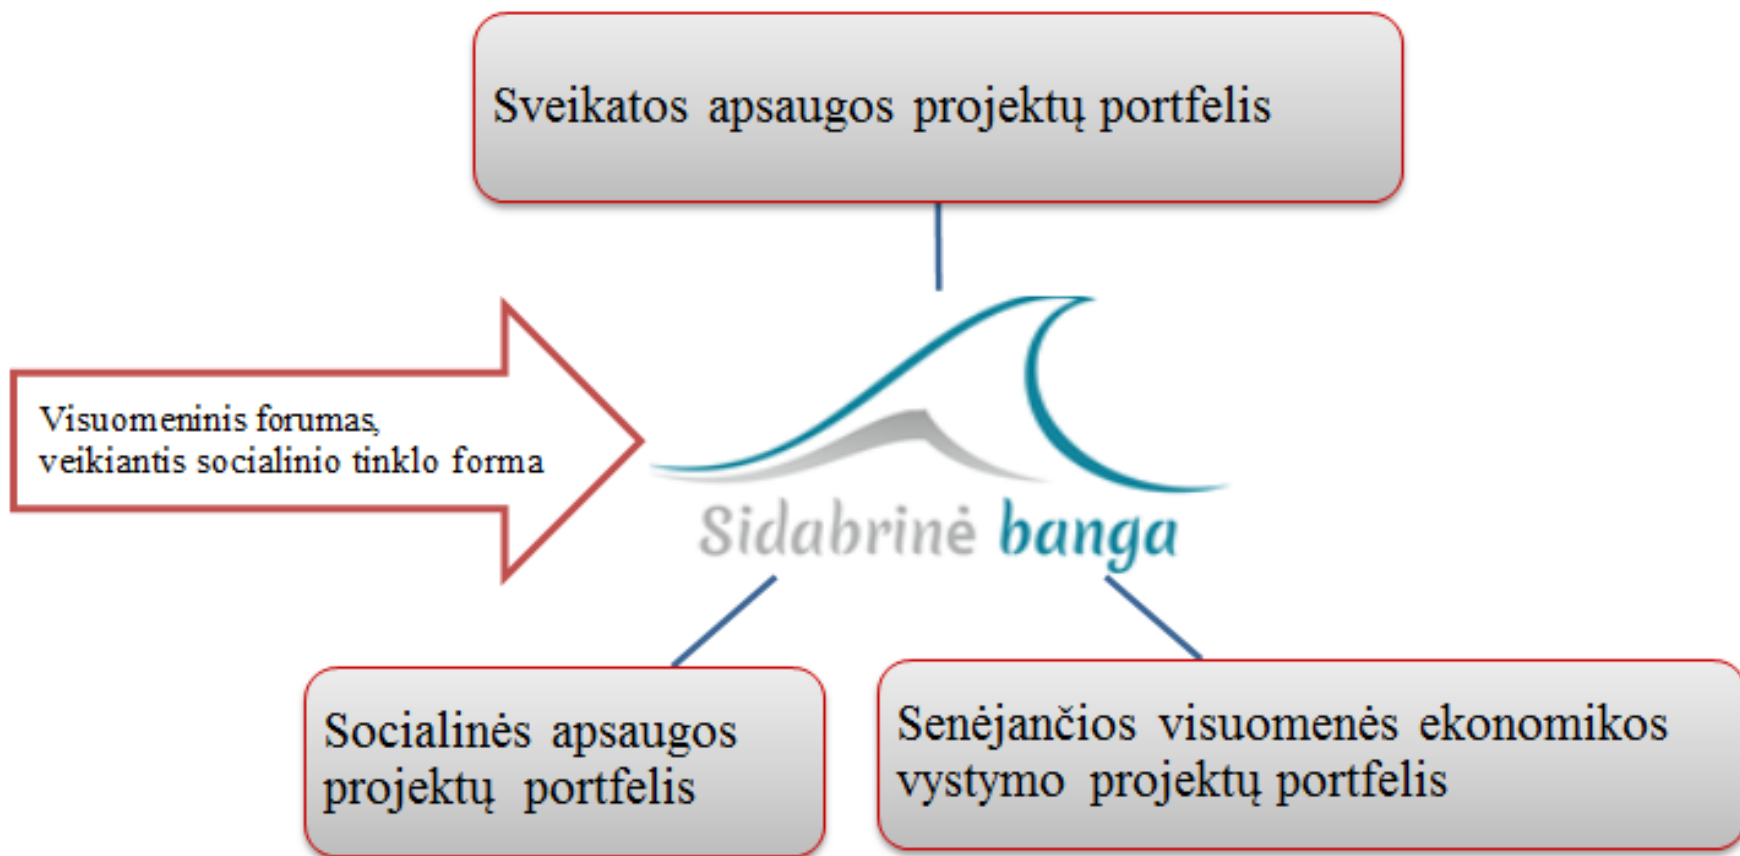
Sveikatos apsaugos projektų portfelis

Visuomeninis forumas, veikiantis socialinio tinklo forma

Sidabrinė banga

Socialinės apsaugos projektų portfelis

Senėjančios visuomenės ekonomikos vystymo projektų portfelis